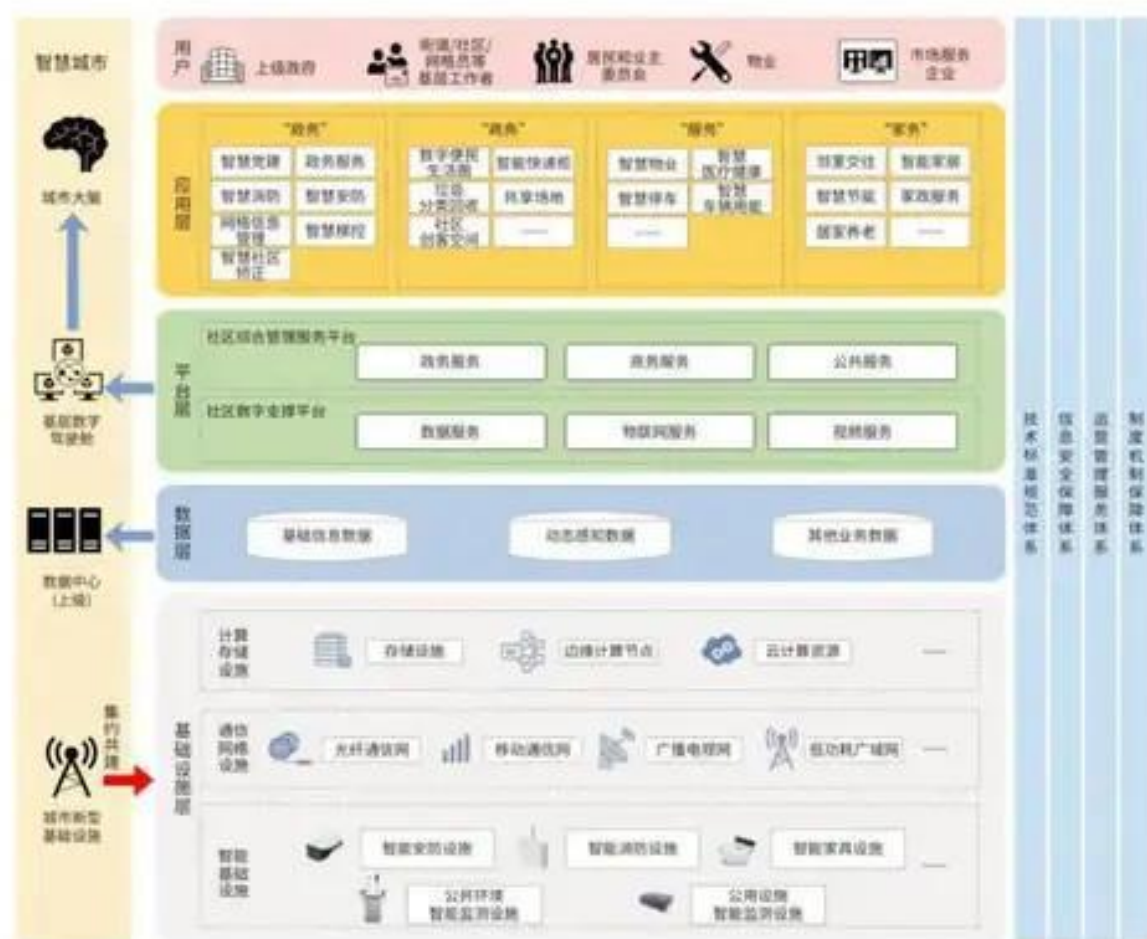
智慧城市

城市大脑

基层数字驾驶舱

数据中心（上级）

集约共建

城市新型基础设施

用户 上级政府 街道/社区/网格员等基层工作者 居民和业主委员会 物业 市场服务企业

应用层

“政务”
智慧党建 政务服务
智慧消防 智慧安防
网格信息管理 智慧梯控
智慧社区矫正

“商务”
数字便民生活圈 智能快递柜
垃圾分类回收 共享场地
社区创客空间 ——

“服务”
智慧物业 智慧医疗健康
智慧停车 智慧车辆间能
——

“家务”
邻里交往 智能家居
智慧节能 家政服务
居家养老 ——

平台层
社区综合管理服务平台
政务服务 商务服务 公共服务
社区数字支撑平台
数据服务 物联网服务 视频服务

数据层
基础信息数据 动态感知数据 其他业务数据

基础设施层

计算存储设施
存储设施 边缘计算节点 云计算资源 ——

通信网络设施
光纤通信网 移动通信网 广播电视网 低功耗广域网 ——

智能基础设施
智能安防设施 智能消防设施 智能家具设施 ——
公共环境智能监测设施 公用设施智能监测设施

技术标准规范体系

信息安全保障体系

运营管理服务体系

制度机制保障体系